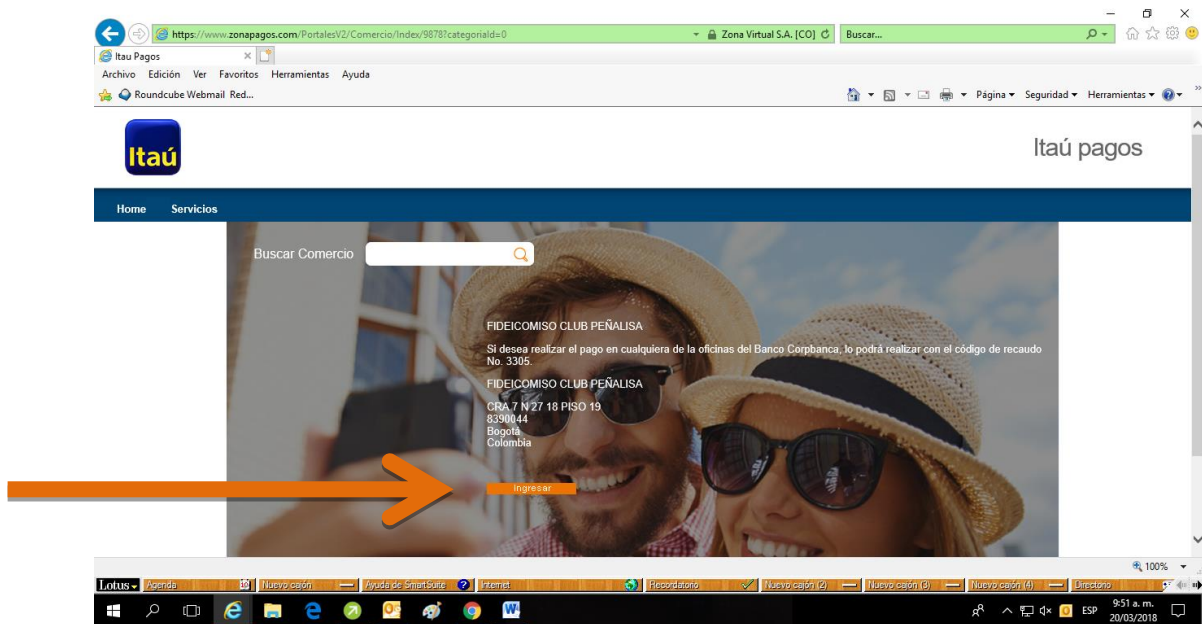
https://www.zonapagos.com/PortalesV2/Comercio/Index/9878?categoriaId=0
Zona Virtual S.A. [CO]
Buscar...
Itau Pagos
Archivo Edición Ver Favoritos Herramientas Ayuda
Roundcube Webmail Red...
Página ▾ Seguridad ▾ Herramientas ▾

Itaú

Itaú pagos

Home Servicios

Buscar Comercio

FIDEICOMISO CLUB PEÑALISA

Si desea realizar el pago en cualquiera de la oficinas del Banco Corpbanca, lo podrá realizar con el código de recaudo No. 3305.

FIDEICOMISO CLUB PEÑALISA

CRA 7 N 27 18 PISO 19
8390044
Bogotá
Colombia

Ingresar

100%

Lotus Agenda Nuevo cajón Ayuda de Smartsuite Internet Recordatorio Nuevo cajón (2) Nuevo cajón (3) Nuevo cajón (4) Directorio

ESP 9:51 a. m. 20/03/2018